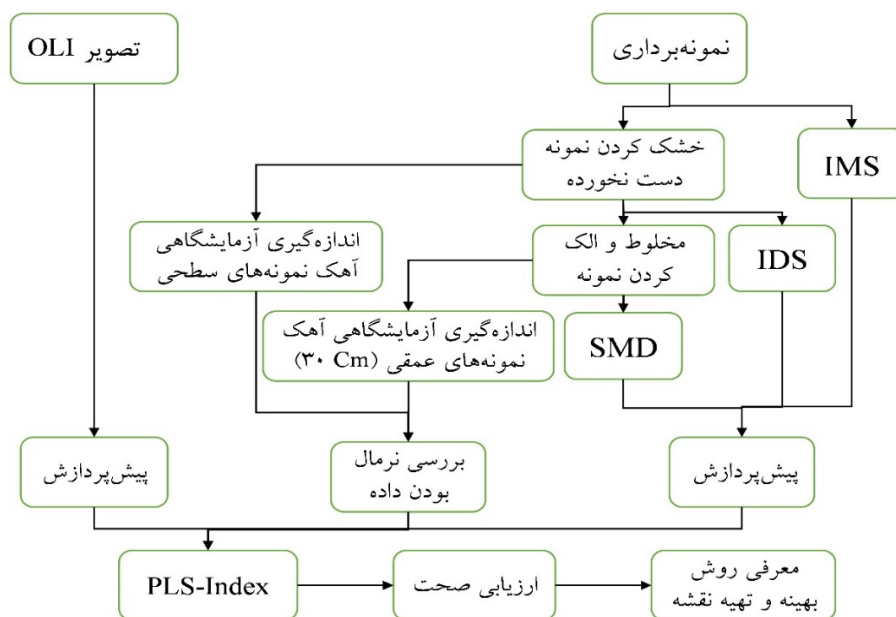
تصویر OLI

نمونه‌برداری

خشک کردن نمونه دست نخورده

IMS

اندازه‌گیری آزمایشگاهی آهک نمونه‌های سطحی

مخلوط و الک کردن نمونه

IDS

اندازه‌گیری آزمایشگاهی آهک نمونه‌های عمقی (۳۰ Cm)

SMD

پیش‌پردازش

بررسی نرمال بودن داده

پیش‌پردازش

PLS-Index

ارزیابی صحت

معرفی روش بهینه و تهیه نقشه